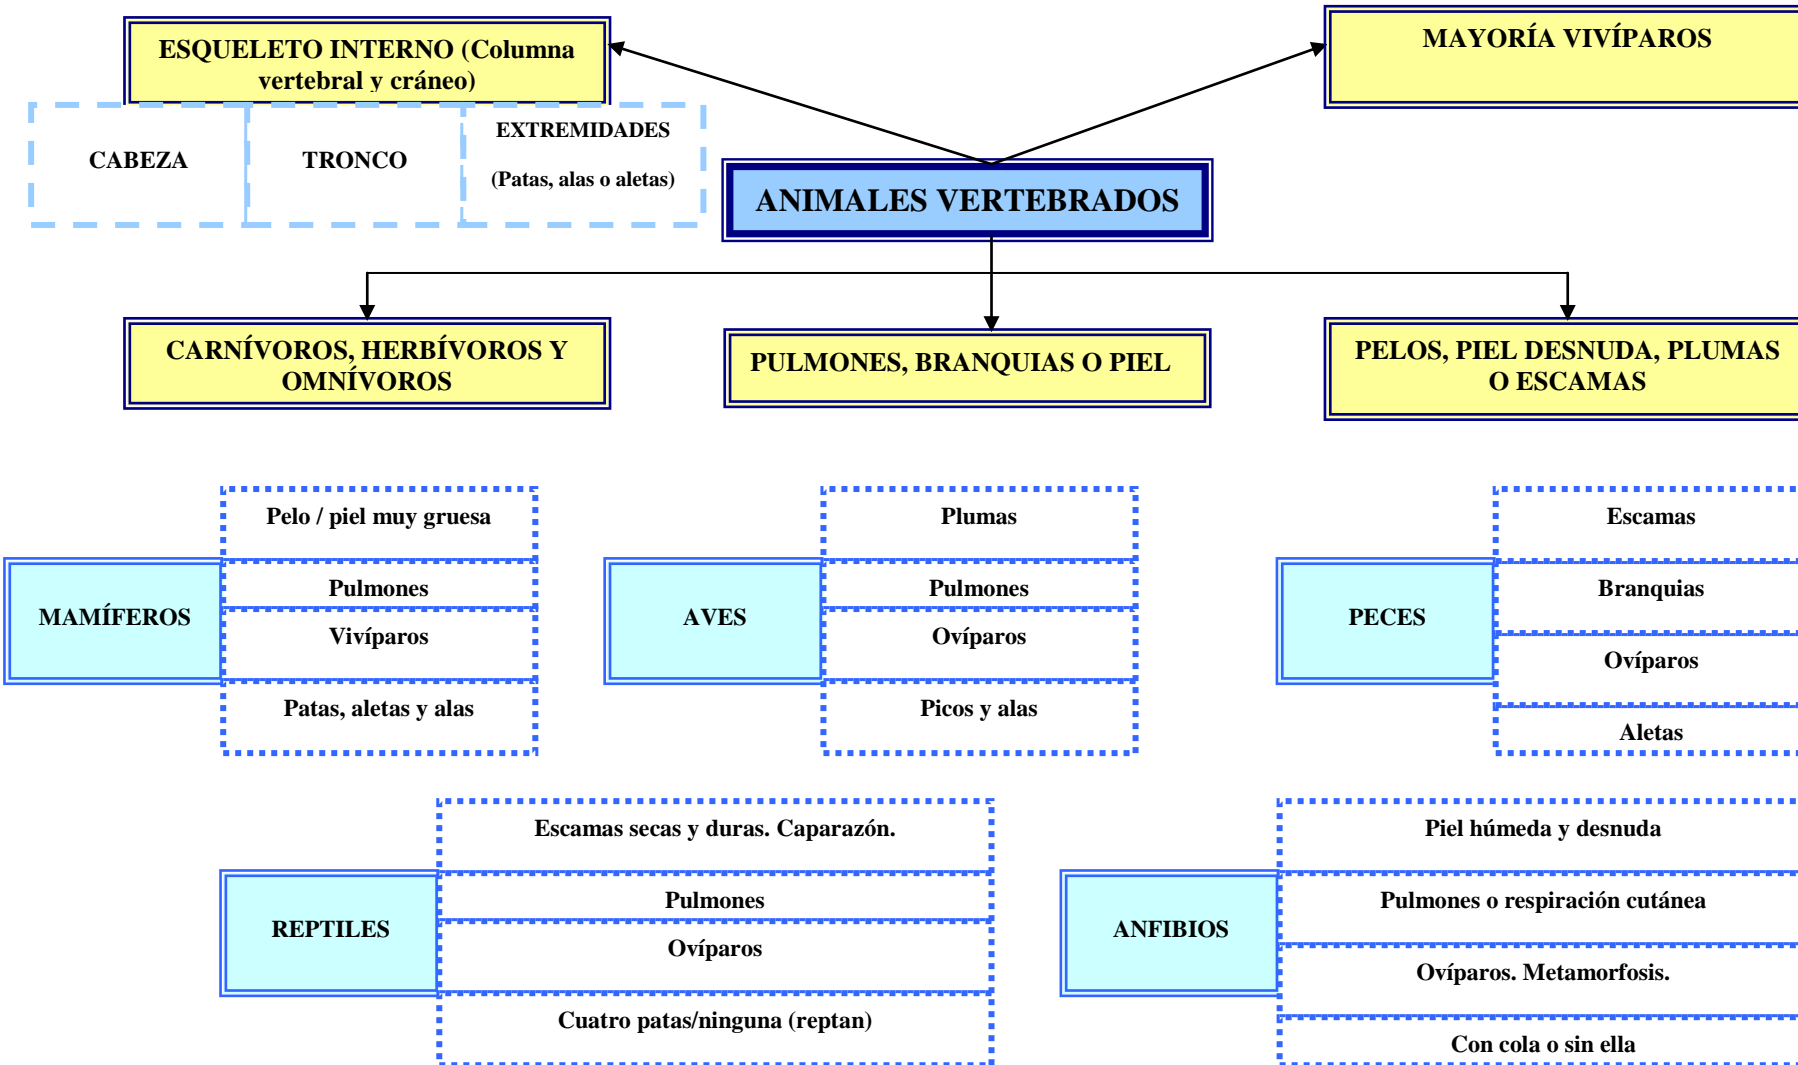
ESQUELETO INTERNO (Columna vertebral y cráneo)

MAYORÍA VIVÍPAROS

CABEZA

TRONCO

EXTREMIDADES

(Patas, alas o aletas)

ANIMALES VERTEBRADOS

CARNÍVOROS, HERBÍVOROS Y OMNÍVOROS

PULMONES, BRANQUIAS O PIEL

PELOS, PIEL DESNUDA, PLUMAS O ESCAMAS

MAMÍFEROS

Pelo / piel muy gruesa

Pulmones

Vivíparos

Patas, aletas y alas

AVES

Plumas

Pulmones

Ovíparos

Picos y alas

PECES

Escamas

Branquias

Ovíparos

Aletas

REPTILES

Escamas secas y duras. Caparazón.

Pulmones

Ovíparos

Cuatro patas/ninguna (reptan)

ANFIBIOS

Piel húmeda y desnuda

Pulmones o respiración cutánea

Ovíparos. Metamorfosis.

Con cola o sin ella